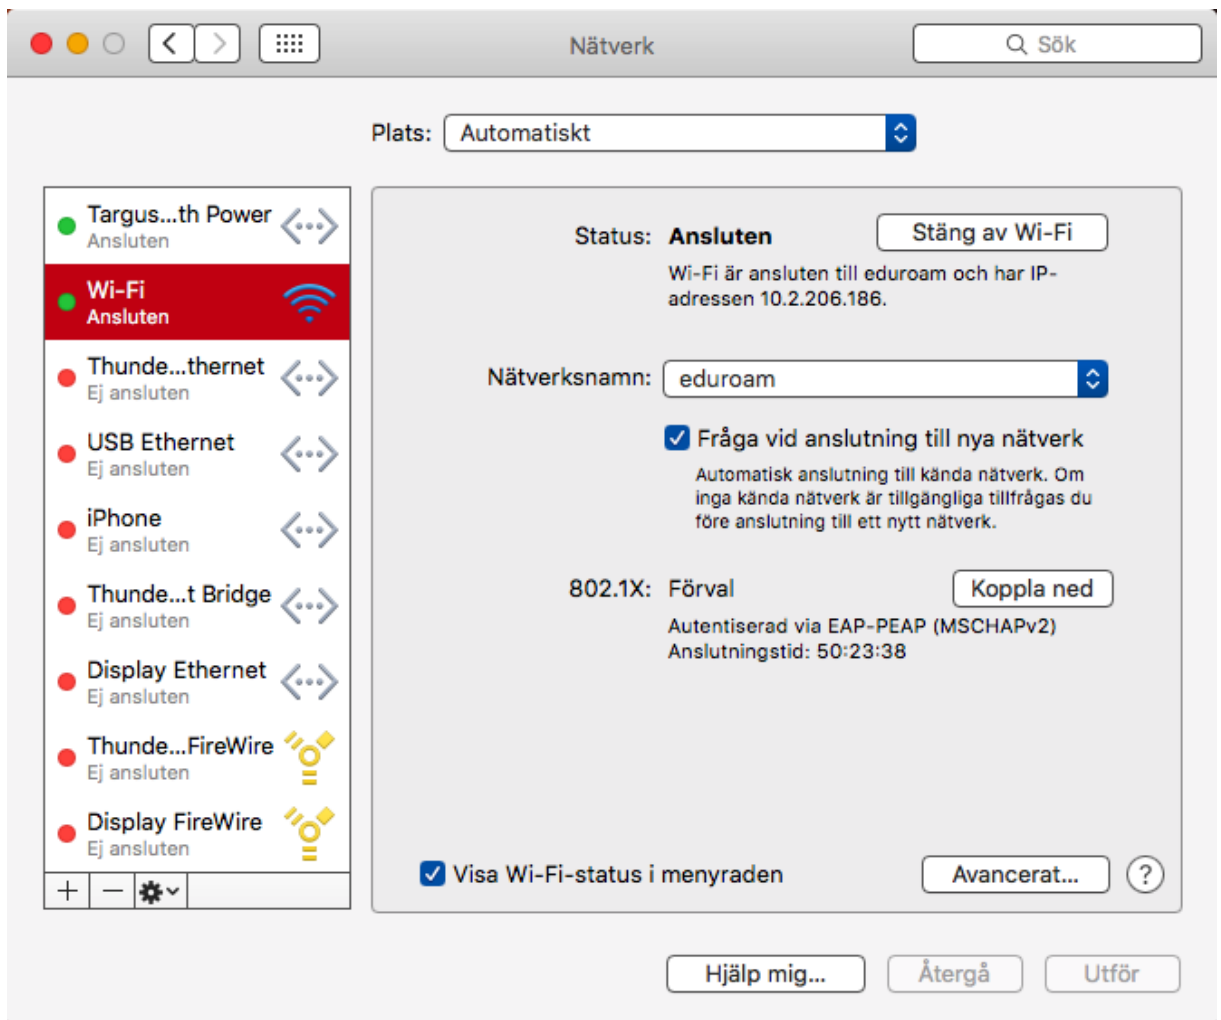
Nätverk

Sök

Plats: Automatiskt

Targus...th Power
Ansluten

Wi-Fi
Ansluten

Thunde...thernet
Ej ansluten

USB Ethernet
Ej ansluten

iPhone
Ej ansluten

Thunde...t Bridge
Ej ansluten

Display Ethernet
Ej ansluten

Thunde...FireWire
Ej ansluten

Display FireWire
Ej ansluten

+ −

Status: Ansluten

Stäng av Wi-Fi

Wi-Fi är ansluten till eduroam och har IP-adressen 10.2.206.186.

Nätverksnamn: eduroam

Fråga vid anslutning till nya nätverk

Automatisk anslutning till kända nätverk. Om inga kända nätverk är tillgängliga tillfrågas du före anslutning till ett nytt nätverk.

802.1X: Förval

Koppla ned

Autentiserad via EAP-PEAP (MSCHAPv2)
Anslutningstid: 50:23:38

Visa Wi-Fi-status i menyraden

Avancerat...

?

Hjälp mig...

Återgå

Utför